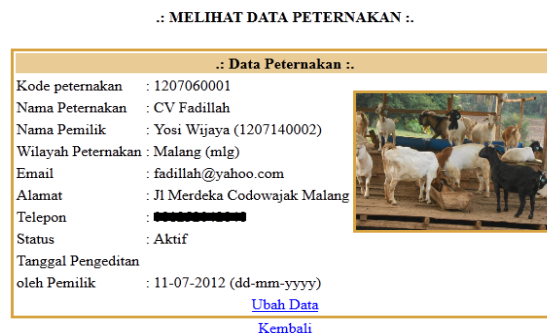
.: MELIHAT DATA PETERNAKAN :.

.: Data Peternakan :.

Kode peternakan : 1207060001
Nama Peternakan : CV Fadillah
Nama Pemilik : Yosi Wijaya (1207140002)
Wilayah Peternakan : Malang (mlg)
Email : fadillah@yahoo.com
Alamat : Jl Merdeka Codowajak Malang
Telepon : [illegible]
Status : Aktif
Tanggal Pengeditan oleh Pemilik : 11-07-2012 (dd-mm-yyyy)

Ubah Data

Kembali